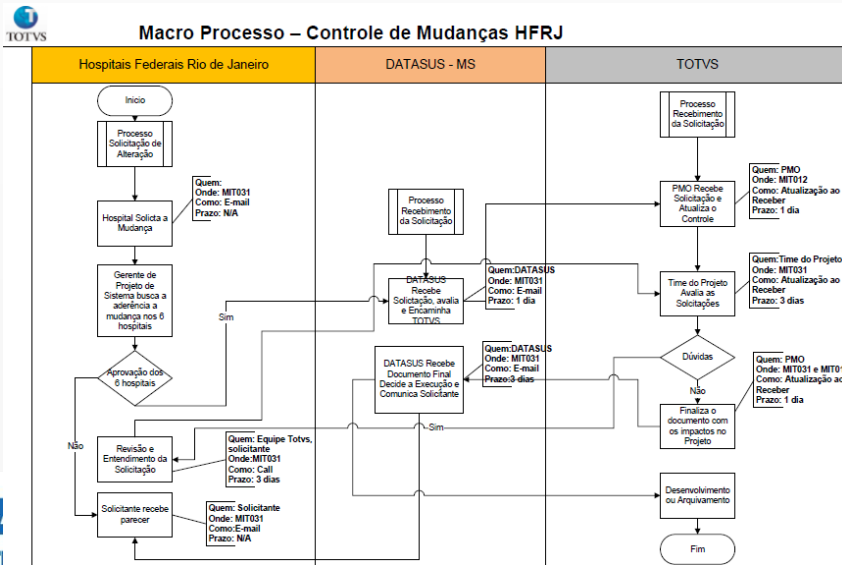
TOTVS

Macro Processo – Controle de Mudanças HFRJ

Hospitais Federais Rio de Janeiro

DATASUS - MS

TOTVS

Inicio

Processo Solicitação de Alteração

Hospital Solicita a Mudança

Quem:
Onde: MIT031
Como: E-mail
Prazo: N/A

Gerente de Projeto de Sistema busca a aderência a mudança nos 6 hospitais

Sim

Aprovação dos 6 hospitais

Não

Revisão e Entendimento da Solicitação

Quem: Equipe Totvs, solicitante
Onde:MIT031
Como: Call
Prazo: 3 dias

Solicitante recebe parecer

Quem: Solicitante
Onde: MIT031
Como:E-mail
Prazo: N/A

Processo Recebimento da Solicitação

DATASUS Recebe Solicitação, avalia e Encaminha TOTVS

Quem:DATASUS
Onde: MIT031
Como: E-mail
Prazo: 1 dia

DATASUS Recebe Documento Final Decide a Execução e Comunica Solicitante

Quem:DATASUS
Onde: MIT031
Como: E-mail
Prazo:3 dias

Sim

Processo Recebimento da Solicitação

PMO Recebe Solicitação e Atualiza o Controle

Quem: PMO
Onde: MIT012
Como: Atualização ao Receber
Prazo: 1 dia

Time do Projeto Avalia as Solicitações

Quem:Time do Projeto
Onde: MIT031
Como: Atualização ao Receber
Prazo: 3 dias

Dúvidas

Não

Quem: PMO
Onde: MIT031 e MIT0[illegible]
Como: Atualização ao Receber
Prazo: 1 dia

Finaliza o documento com os impactos no Projeto

Desenvolvimento ou Arquivamento

Fim